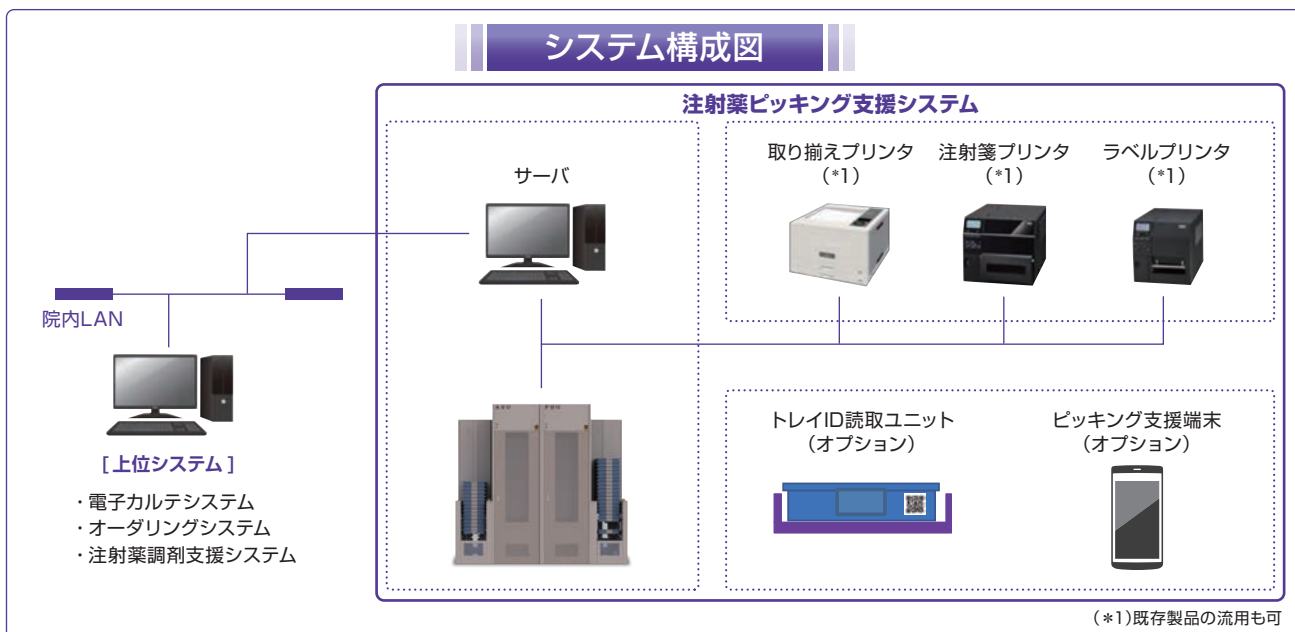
システム構成図

注射薬ピッキング支援システム

サーバ

取り揃えプリンタ
（*1）

注射箋プリンタ
（*1）

ラベルプリンタ
（*1）

院内LAN

トレイID読取ユニット
（オプション）

ピッキング支援端末
（オプション）

［上位システム］

・電子カルテシステム
・オーダリングシステム
・注射薬調剤支援システム

（*1）既存製品の流用も可